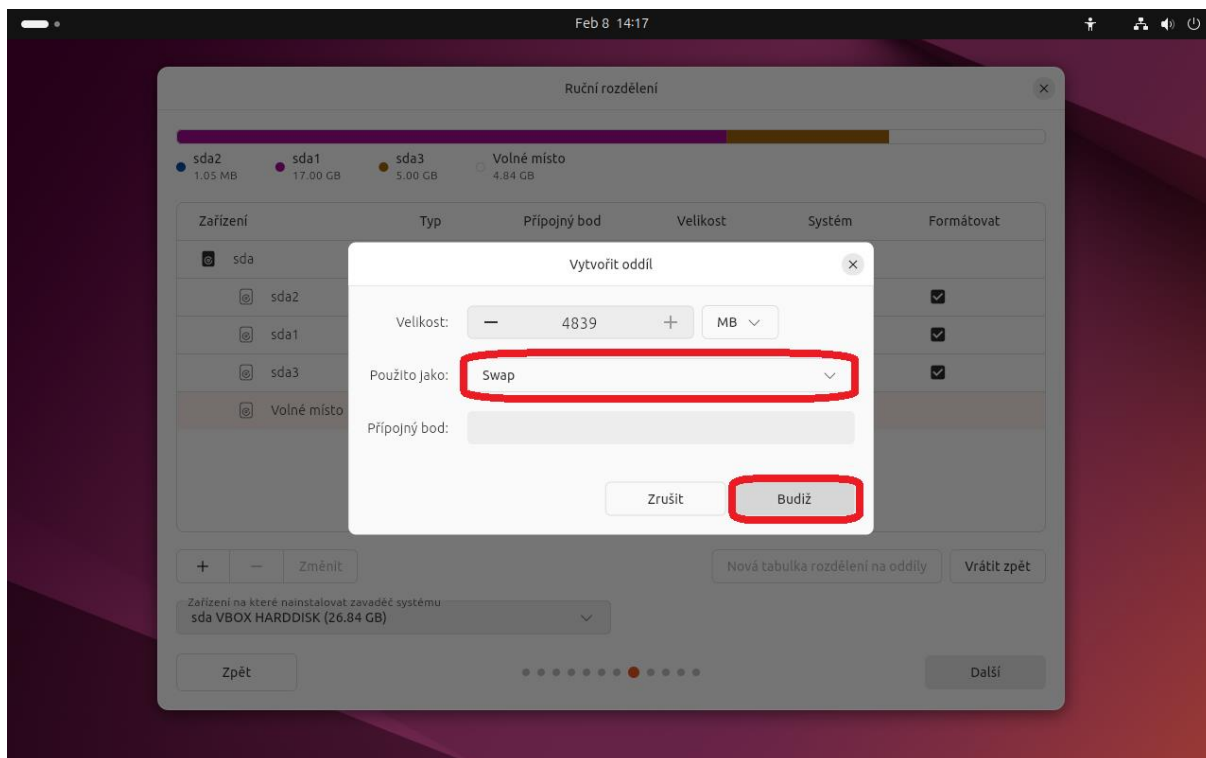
Feb 8 14:17

Ruční rozdělení

sda2
1.05 MB

sda1
17.00 GB

sda3
5.00 GB

Volné místo
4.84 GB

| Zařízení | Typ | Přípojný bod | Velikost | Systém | Formátovat |
|---|---|---|---|---|---|
| sda | | | | | |
| sda2 | | | | | ☑ |
| sda1 | | | | | ☑ |
| sda3 | | | | | ☑ |
| Volné místo | | | | | |

Vytvořit oddíl

Velikost: — 4839 + MB

Použito Jako: Swap

Přípojný bod:

Zrušit

Budiž

+ — Změnit

Nová tabulka rozdělení na oddíly

Vrátit zpět

Zařízení na které nainstalovat zavaděč systému
sda VBOX HARDDISK (26.84 GB)

Zpět

Další